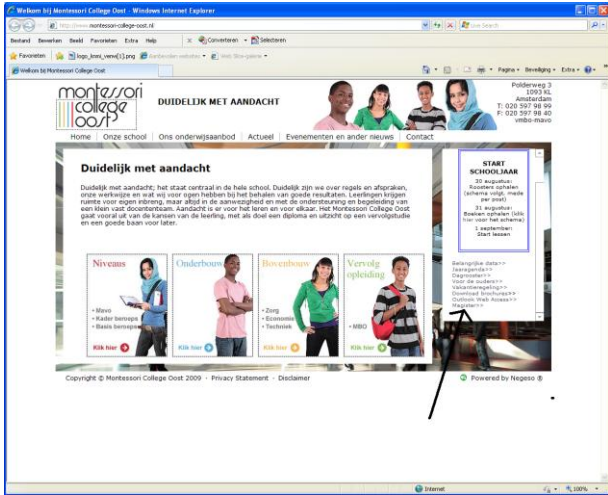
Welkom bij Montessori College Oost - Windows Internet Explorer

http://www.montessori-college-oost.nl

Live Search

Bestand Bewerken Beeld Favorieten Extra Help

Converteren Selecteren

Favorieten logo_lnmi_verve[1].png Aanbevolen websites Web Slice-galerie

Welkom bij Montessori College Oost

Pagina Beveiliging Extra

montessori college oost

DUIDELIJK MET AANDACHT

Polderweg 3
1093 KL
Amsterdam
T: 020 597 98 99
F: 020 597 98 40
vmbo-mavo

Home | Onze school | Ons onderwijsaanbod | Actueel | Evenementen and ander nieuws | Contact

Duidelijk met aandacht

Duidelijk met aandacht; het staat centraal in de hele school. Duidelijk zijn we over regels en afspraken, onze werkwijze en wat wij voor ogen hebben bij het behalen van goede resultaten. Leerlingen krijgen ruimte voor eigen inbreng, maar altijd in de aanwezigheid en met de ondersteuning en begeleiding van een klein vast docententeam. Aandacht is er voor het leren en voor elkaar. Het Montessori College Oost gaat vooral uit van de kansen van de leerling, met als doel een diploma en uitzicht op een vervolgstudie en een goede baan voor later.

Niveaus
• Mavo
• Kader beroeps
• Basis beroeps
Klik hier

Onderbouw
Klik hier

Bovenbouw
• Zorg
• Economie
• Techniek
Klik hier

Vervolg opleiding
• MBO
Klik hier

START SCHOOLJAAR
30 augustus: Roosters ophalen (schema volgt, mede per post)
31 augustus: Boeken ophalen (klik hier voor het schema)
1 september: Start lessen

Belangrijke data>>
Jaargenda>>
Diagnoster>>
Voor de ouders>>
Vakantieregeling>>
Download brochures>>
Outlook Web Access>>
Magister>>

Copyright © Montessori College Oost 2009 · Privacy Statement · Disclaimer

Powered by Negeso ®

Internet

100%